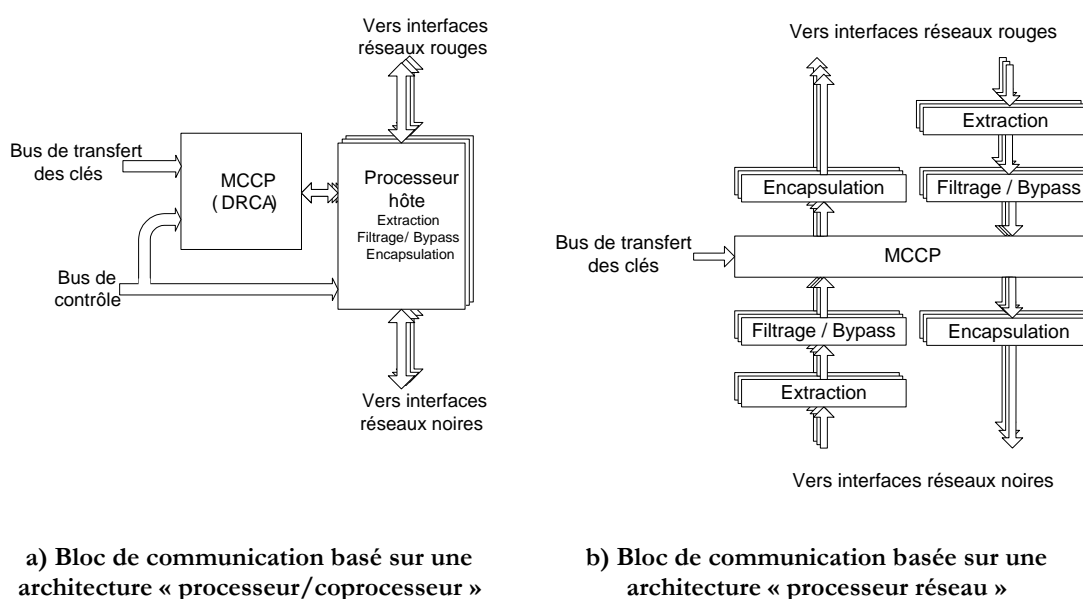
Vers interfaces réseaux rouges

Bus de transfert des clés

MCCP ( DRCA)

Processeur hôte
Extraction
Filtrage/ Bypass
Encapsulation

Bus de contrôle

Vers interfaces réseaux noires

Vers interfaces réseaux rouges

Extraction

Encapsulation

Filtrage / Bypass

Bus de transfert des clés

MCCP

Filtrage / Bypass

Encapsulation

Extraction

Vers interfaces réseaux noires

a) Bloc de communication basé sur une architecture « processeur/coprocesseur »

b) Bloc de communication basée sur une architecture « processeur réseau »